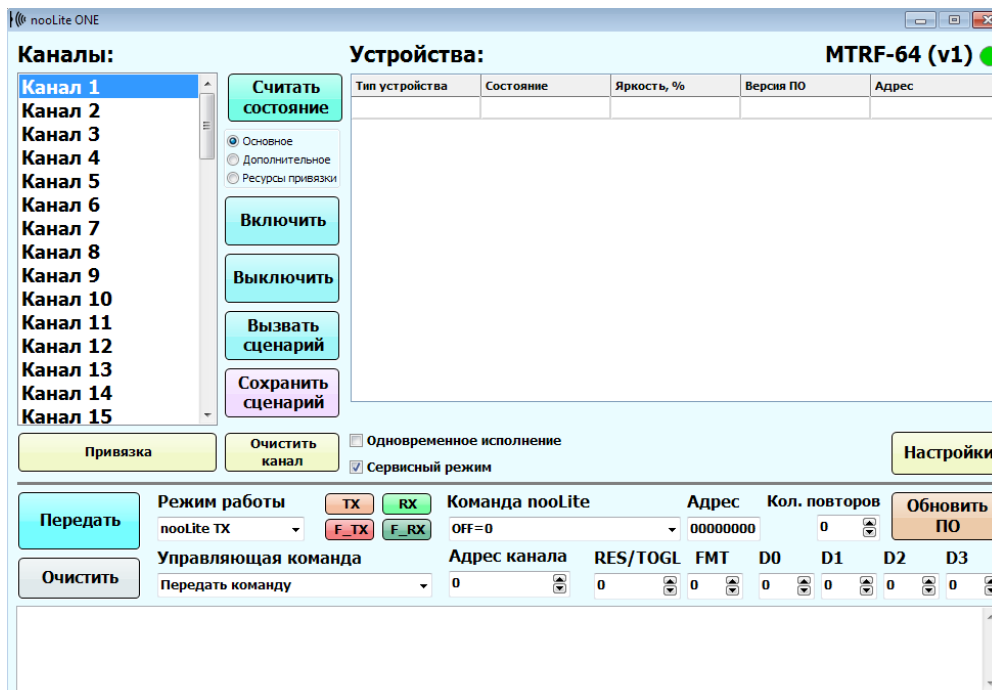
nooLite ONE

Каналы:

Канал 1
Канал 2
Канал 3
Канал 4
Канал 5
Канал 6
Канал 7
Канал 8
Канал 9
Канал 10
Канал 11
Канал 12
Канал 13
Канал 14
Канал 15

Считать состояние

Основное
Дополнительное
Ресурсы привязки

Включить

Выключить

Вызвать сценарий

Сохранить сценарий

Устройства:

MTRF-64 (v1)

| Тип устройства | Состояние | Яркость, % | Версия ПО | Адрес |
|---|---|---|---|---|
| | | | | |

Привязка

Очистить канал

Одновременное исполнение

Сервисный режим

Настройки

Передать

Очистить

Режим работы
nooLite TX

TX
RX
F_TX
F_RX

Управляющая команда
Передать команду

Команда nooLite
OFF=0

Адрес
00000000

Кол. повторов
0

Обновить ПО

Адрес канала
0

RES/TOGL
0

FMT
0

D0
0

D1
0

D2
0

D3
0